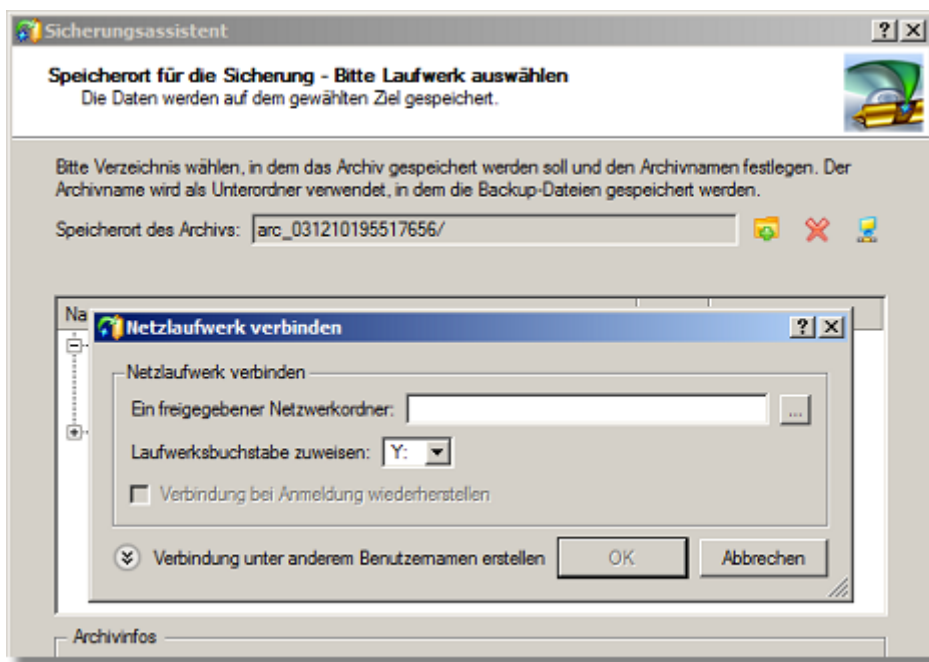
Sicherungsassistent

?| X

Speicherort für die Sicherung - Bitte Laufwerk auswählen
Die Daten werden auf dem gewählten Ziel gespeichert.

Bitte Verzeichnis wählen, in dem das Archiv gespeichert werden soll und den Archivnamen festlegen. Der Archivname wird als Unterordner verwendet, in dem die Backup-Dateien gespeichert werden.

Speicherort des Archivs: arc_031210195517656/

Na

Netzlaufwerk verbinden

?| X

Netzlaufwerk verbinden

Ein freigegebener Netzwerkordner:

...

Laufwerksbuchstabe zuweisen: Y:

Verbindung bei Anmeldung wiederherstellen

Verbindung unter anderem Benutzernamen erstellen

OK

Abbrechen

Archivinfos